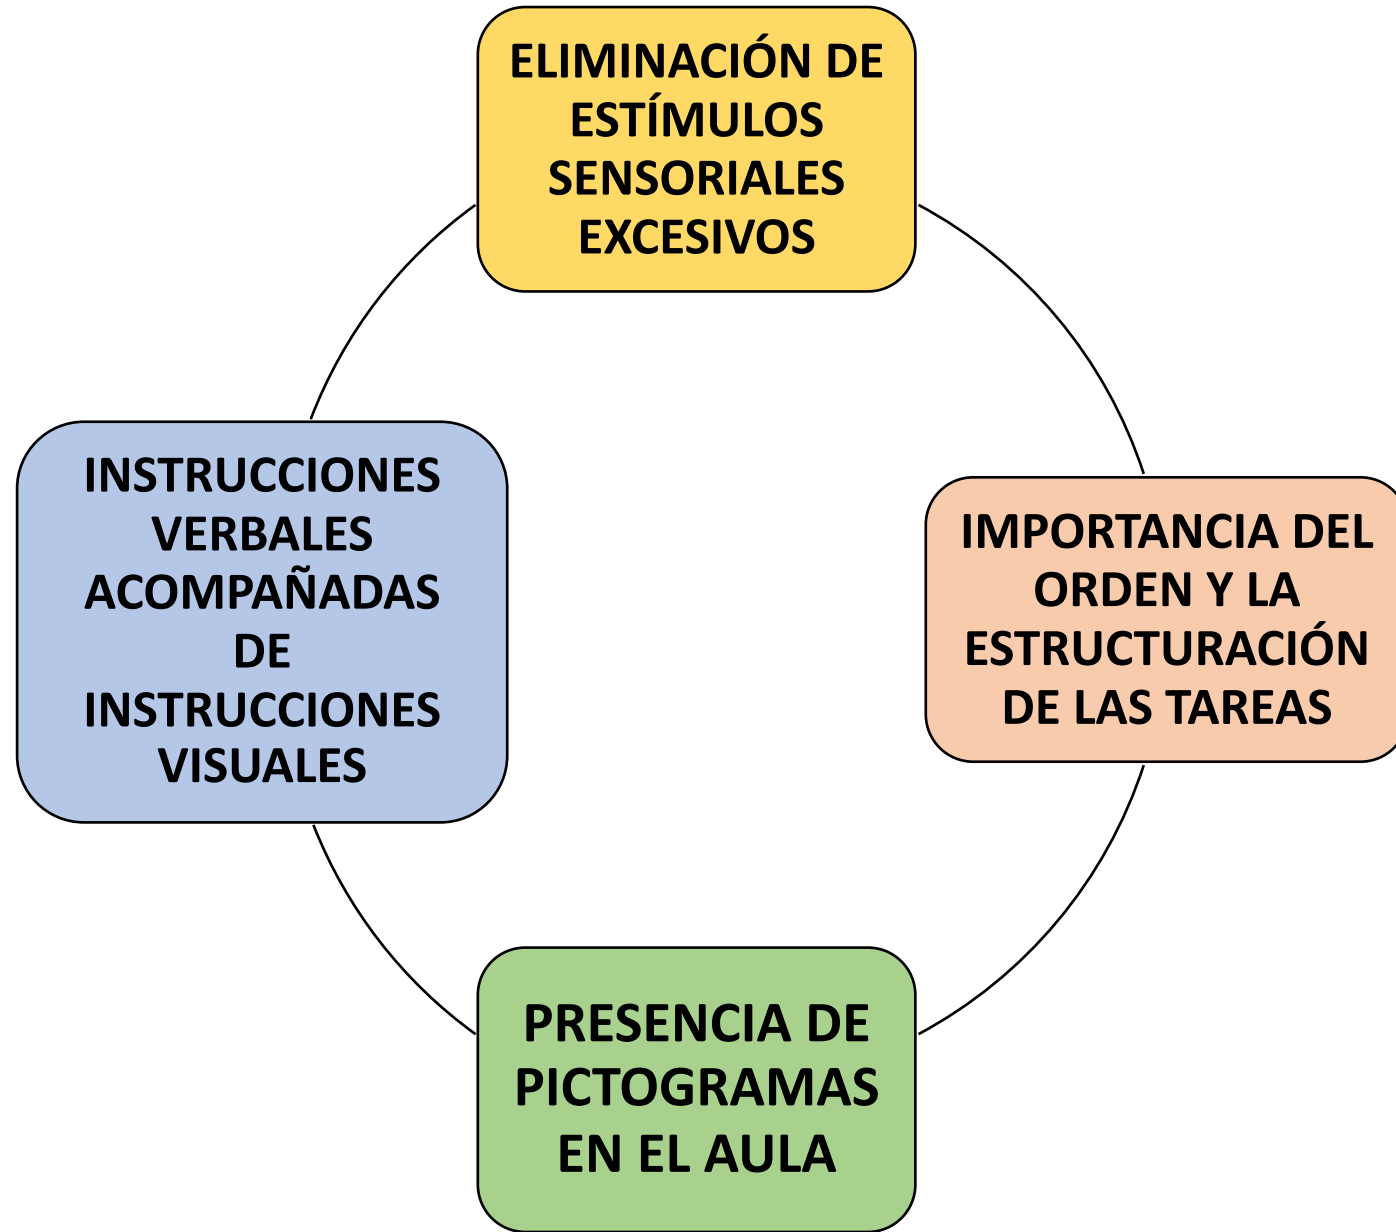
ELIMINACIÓN DE ESTÍMULOS SENSORIALES EXCESIVOS

INSTRUCCIONES VERBALES ACOMPAÑADAS DE INSTRUCCIONES VISUALES

IMPORTANCIA DEL ORDEN Y LA ESTRUCTURACIÓN DE LAS TAREAS

PRESENCIA DE PICTOGRAMAS EN EL AULA